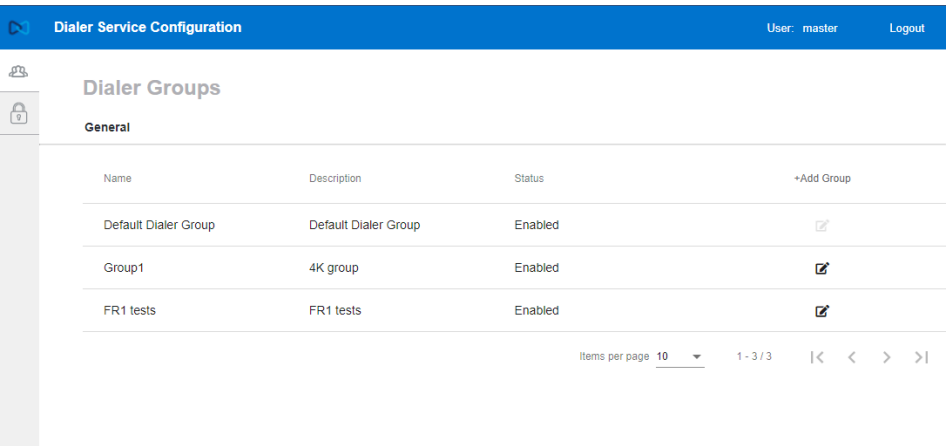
Dialer Service Configuration

User: master

Logout

Dialer Groups

General

| Name | Description | Status | +Add Group |
|---|---|---|---|
| Default Dialer Group | Default Dialer Group | Enabled | |
| Group1 | 4K group | Enabled | |
| FR1 tests | FR1 tests | Enabled | |

Items per page 10

1 - 3 / 3